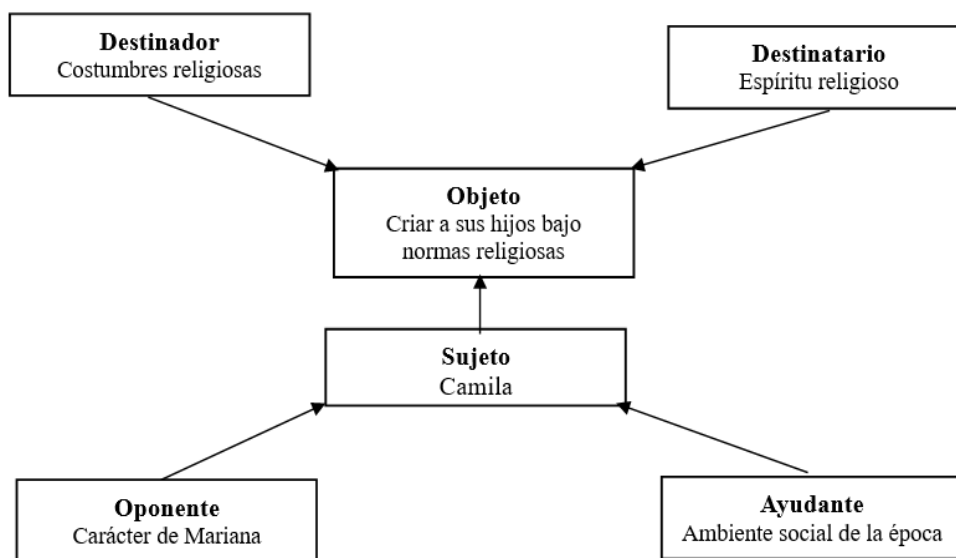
**Destinador**
Costumbres religiosas

**Destinatario**
Espíritu religioso

**Objeto**
Criar a sus hijos bajo normas religiosas

**Sujeto**
Camila

**Oponente**
Carácter de Mariana

**Ayudante**
Ambiente social de la época